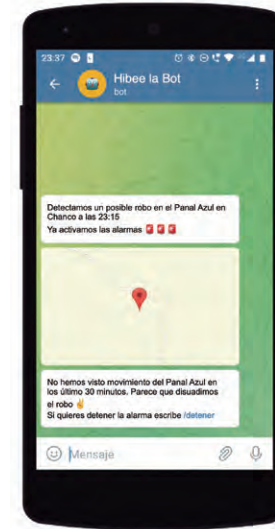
23:37

Hibee la Bot
bot

Detectamos un posible robo en el Panal Azul en Chanco a las 23:15
Ya activamos las alarmas 🚨🚨🚨

No hemos visto movimiento del Panal Azul en los último 30 minutos. Parece que disuadimos el robo ✌️
Si quieres detener la alarma escribe /detener

Mensaje